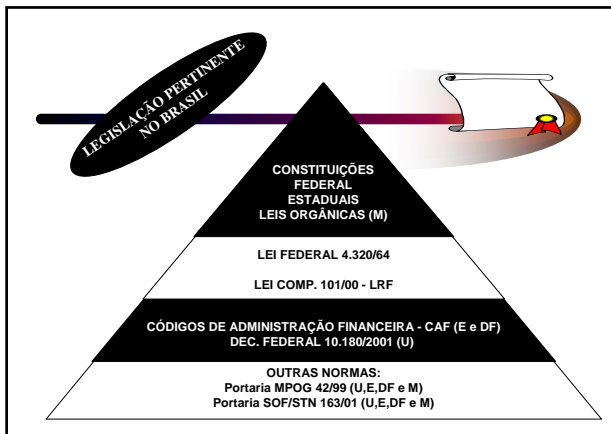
LEGISLAÇÃO PERTINENTE NO BRASIL

CONSTITUIÇÕES
FEDERAL
ESTADUAIS
LEIS ORGÂNICAS (M)

LEI FEDERAL 4.320/64

LEI COMP. 101/00 - LRF

CÓDIGOS DE ADMINISTRAÇÃO FINANCEIRA - CAF (E e DF)
DEC. FEDERAL 10.180/2001 (U)

OUTRAS NORMAS:
Portaria MPOG 42/99 (U,E,DF e M)
Portaria SOF/STN 163/01 (U,E,DF e M)